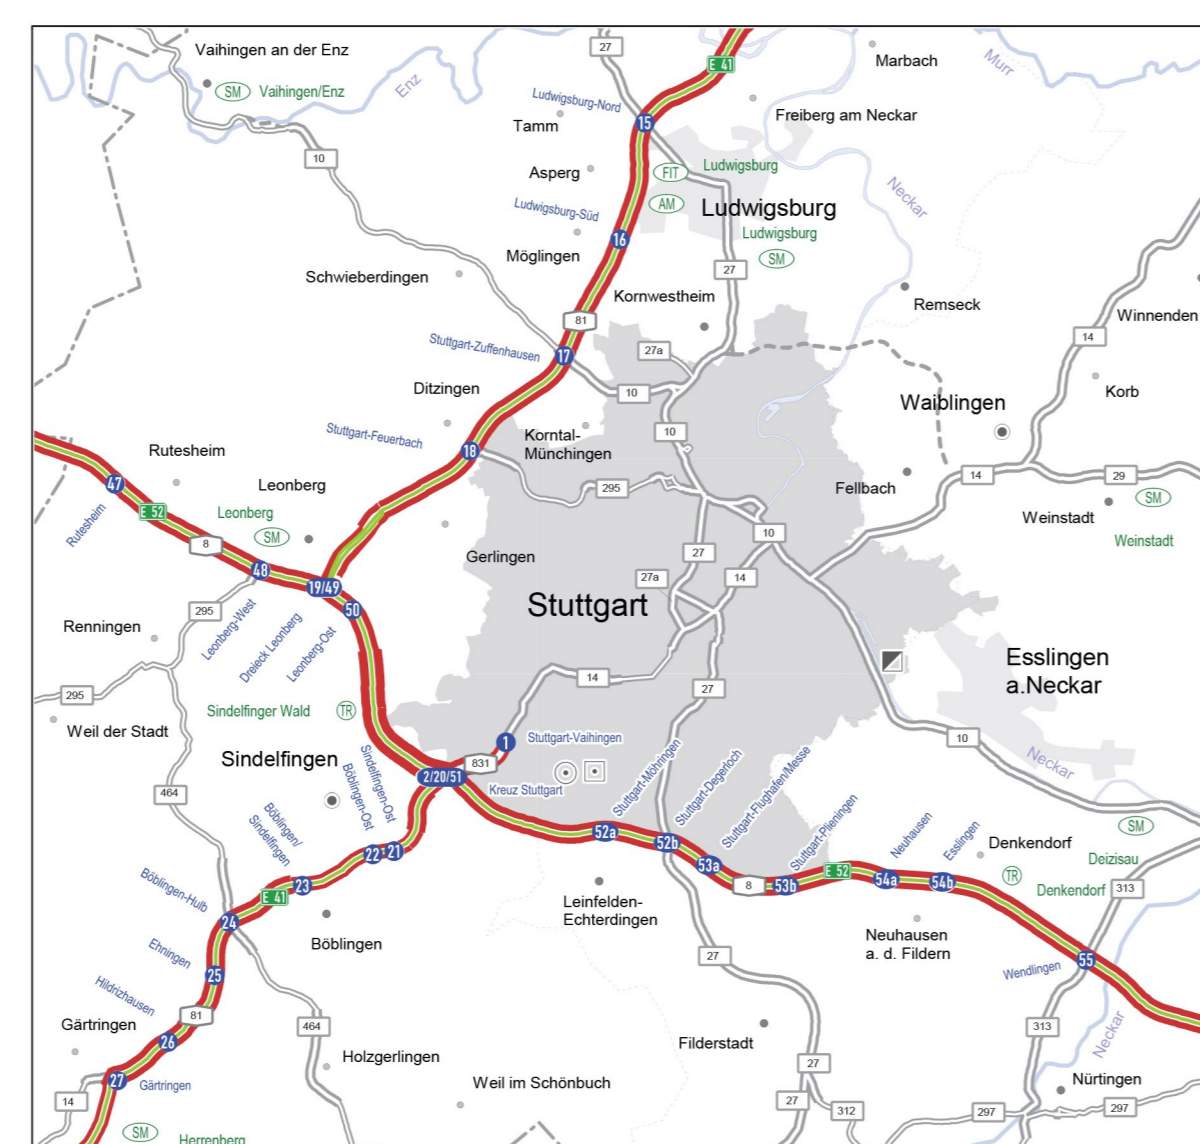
Vaihingen an der Enz
SM Vaihingen/Enz
Enz
27
E 41
Marbach
Murr
Ludwigsburg-Nord
15
Tamm
Freiberg am Neckar
10
Asperg
FIT Ludwigsburg
Neckar
Ludwigsburg-Süd
AM
Ludwigsburg
16
Ludwigsburg
SM
Möglingen
27
Schwieberdingen
Kornwestheim
Remseck
81
Winnenden
14
Stuttgart-Zuffenhausen
17
27a
Korb
Ditzingen
10
Waiblingen
Stuttgart-Feuerbach
10
Korntal-
Münchingen
18
14
29
Rutesheim
Fellbach
47
295
SM
Leonberg
Weinstadt
Rutesheim
E 52
Leonberg
SM
10
Weinstadt
8
Gerlingen
27
48
27a
14
19/49
Stuttgart
295
50
Leonberg-West
Renningen
Dreieck Leonberg
Leonberg-Ost
Esslingen
a.Neckar
14
295
27
Sindelfinger Wald
TR
Weil der Stadt
10
1
Stuttgart-Vaihingen
Sindelfingen
Sindelfingen-Ost
831
Neckar
Böblingen-Ost
464
2/20/51
Kreuz Stuttgart
Stuttgart-Möhringen
Stuttgart-Degerloch
Stuttgart-Flughafen/Messe
Böblingen/
Sindelfingen
Stuttgart-Plieningen
Neuhausen
Esslingen
SM
Denkendorf
52a
Deizisau
22
21
52b
53a
TR
Böblingen-Hulb
E 52
Denkendorf
313
23
8
53b
54a
54b
E 41
Leinfelden-
Echterdingen
24
Böblingen
Ehningen
Neuhausen
a. d. Fildern
25
27
Wendlingen
55
Hildrizhausen
81
Gärtringen
464
313
26
Filderstadt
Neckar
Holzgerlingen
27
27
Gärtringen
Weil im Schönbuch
Nürtingen
14
27
312
297
297
SM
Herrenberg